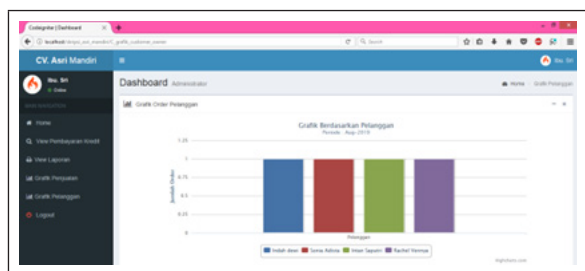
CodeIgniter | Dashboard

localhost/tanpa_asri_mandiri/C_grafik_customer_owner

Search

CV. Asri Mandiri

Ibu. Siti

Ibu. Siti
Online

MAIN NAVIGATION

Home

View Pembayaran Kredit

View Laporan

Grafik Penjualan

Grafik Pelanggan

Logout

Dashboard Administrator

Home > Grafik Pelanggan

Grafik Order Pelanggan

Grafik Berdasarkan Pelanggan
Periode : Agu 2019

Jumlah Order

1.25

1

0.75

0.5

0.25

0

Pelanggan

Indah dewi | Sonia Adinia | Intan Saputri | Rachel Vennya

Highcharts.com